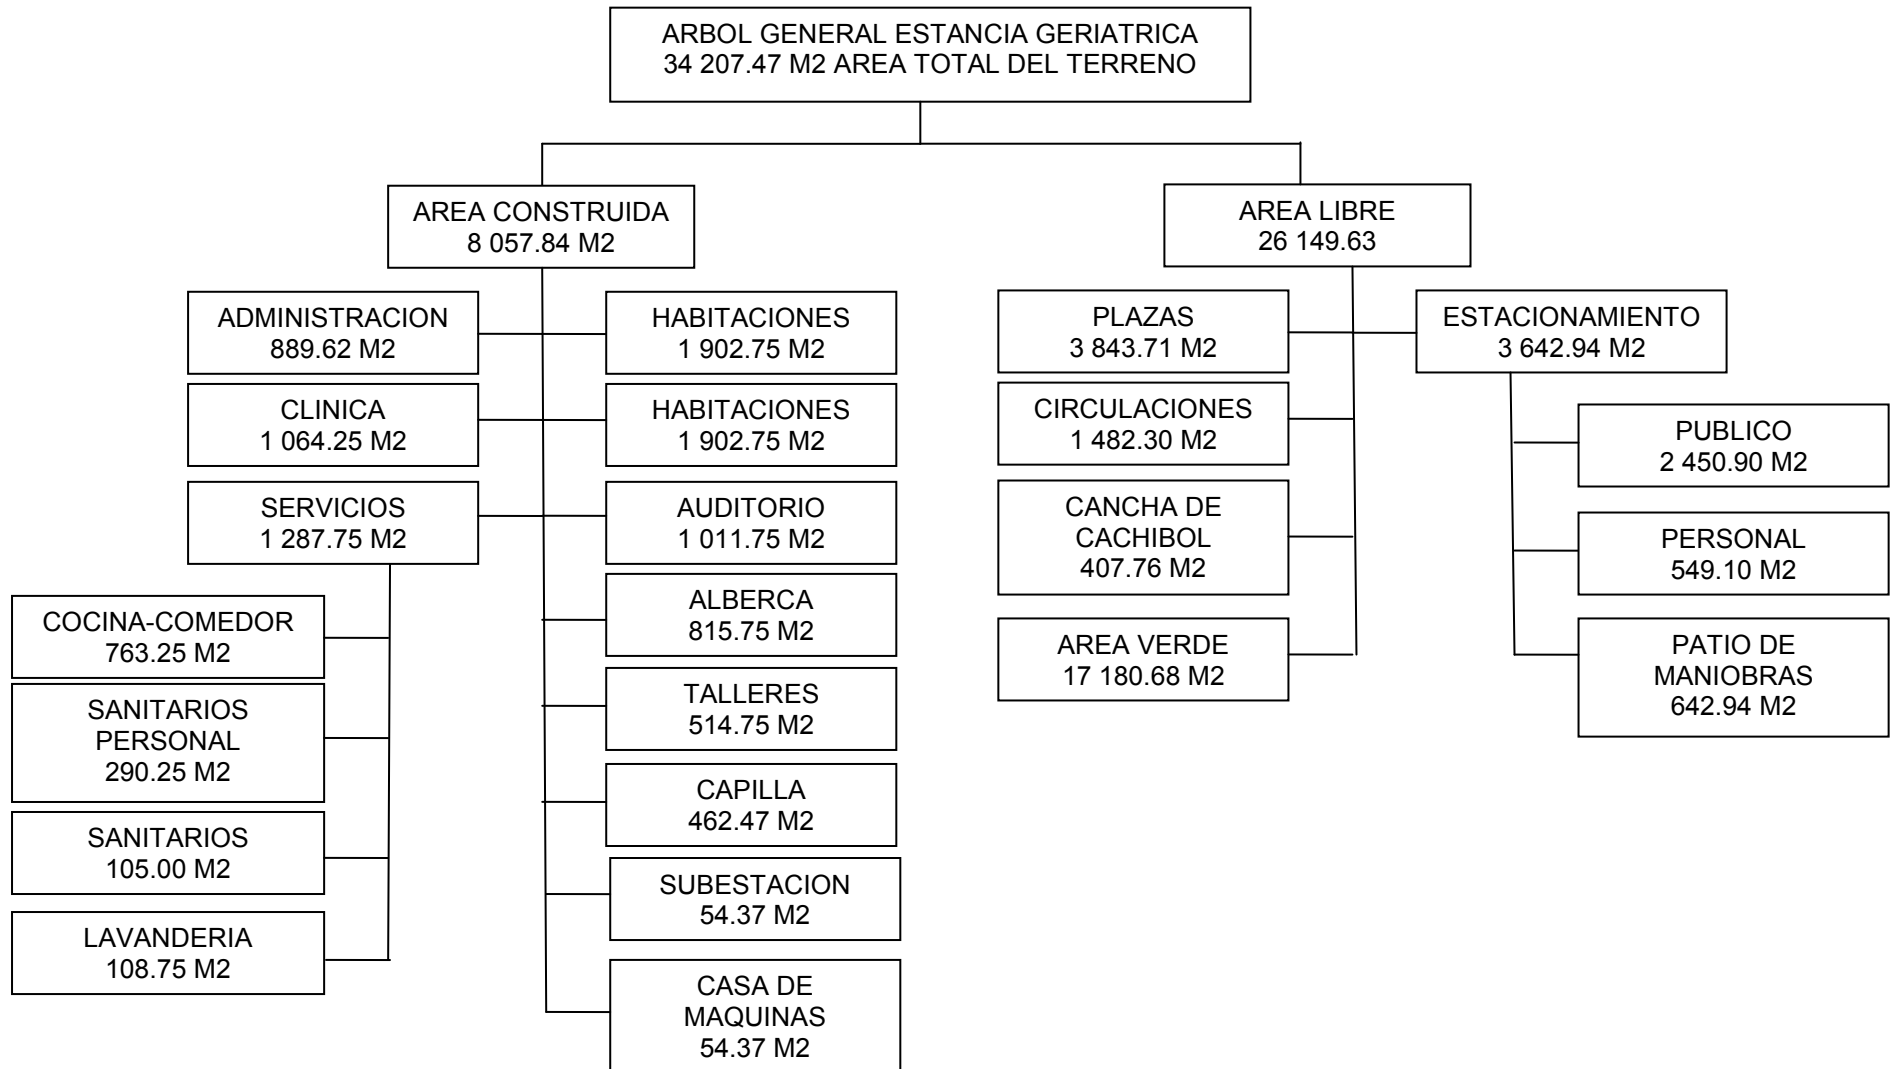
ARBOL GENERAL ESTANCIA GERIATRICA
34 207.47 M2 AREA TOTAL DEL TERRENO

AREA CONSTRUIDA
8 057.84 M2

ADMINISTRACION
889.62 M2

HABITACIONES
1 902.75 M2

CLINICA
1 064.25 M2

HABITACIONES
1 902.75 M2

SERVICIOS
1 287.75 M2

AUDITORIO
1 011.75 M2

COCINA-COMEDOR
763.25 M2

SANITARIOS PERSONAL
290.25 M2

SANITARIOS
105.00 M2

LAVANDERIA
108.75 M2

ALBERCA
815.75 M2

TALLERES
514.75 M2

CAPILLA
462.47 M2

SUBESTACION
54.37 M2

CASA DE MAQUINAS
54.37 M2

AREA LIBRE
26 149.63

PLAZAS
3 843.71 M2

ESTACIONAMIENTO
3 642.94 M2

CIRCULACIONES
1 482.30 M2

CANCHA DE CACHIBOL
407.76 M2

AREA VERDE
17 180.68 M2

PUBLICO
2 450.90 M2

PERSONAL
549.10 M2

PATIO DE MANIOBRAS
642.94 M2